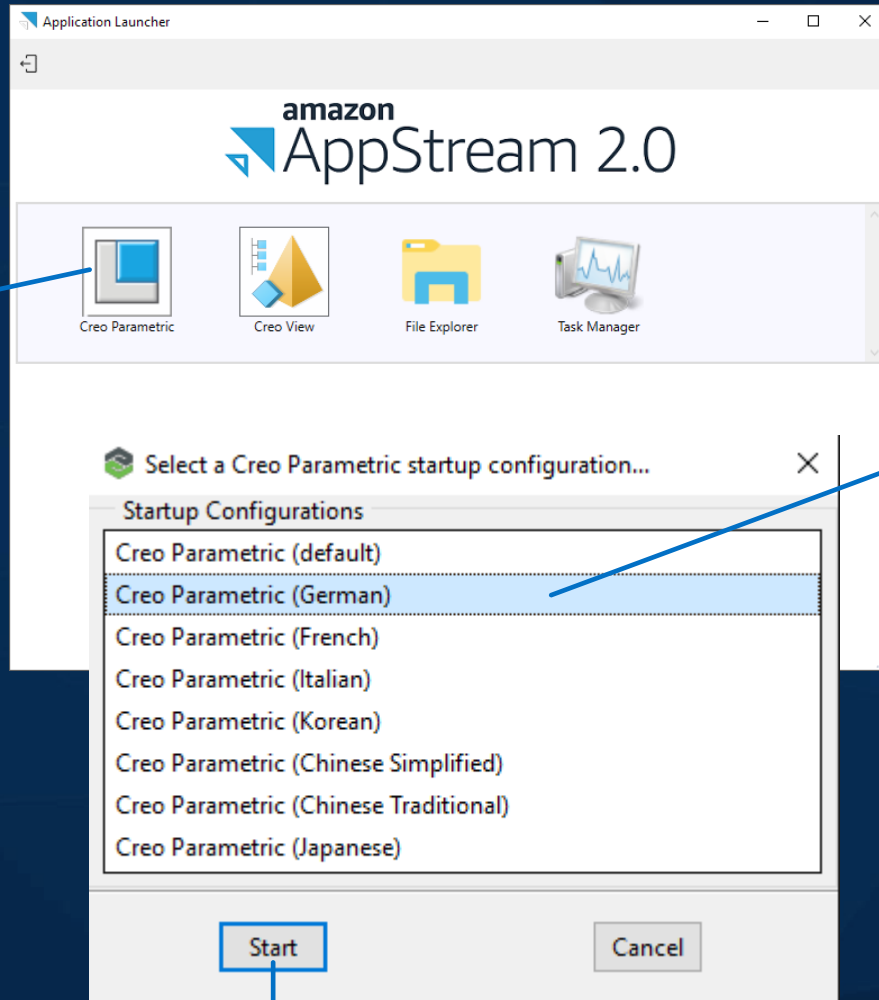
Application Launcher

amazon
AppStream 2.0

Creo Parametric
Creo View
File Explorer
Task Manager

Select a Creo Parametric startup configuration...

Startup Configurations
Creo Parametric (default)
Creo Parametric (German)
Creo Parametric (French)
Creo Parametric (Italian)
Creo Parametric (Korean)
Creo Parametric (Chinese Simplified)
Creo Parametric (Chinese Traditional)
Creo Parametric (Japanese)

Start
Cancel